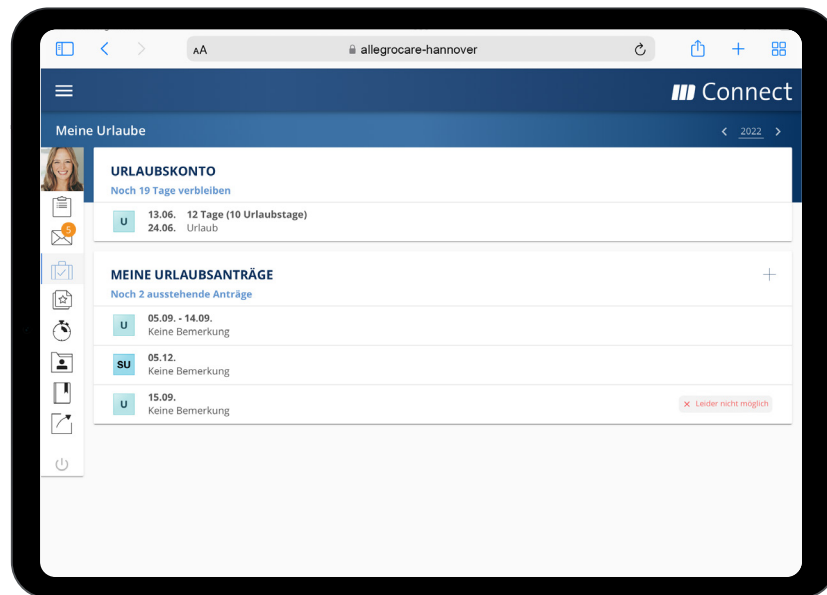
AA allegrocare-hannover

Connect

Meine Urlaube 2022

5

URLAUBSKONTO
Noch 19 Tage verbleiben

U 13.06. 24.06. 12 Tage (10 Urlaubstage) Urlaub

MEINE URLAUBSANTRÄGE +
Noch 2 ausstehende Anträge

U 05.09. - 14.09. Keine Bemerkung

SU 05.12. Keine Bemerkung

U 15.09. Keine Bemerkung ✕ Leider nicht möglich